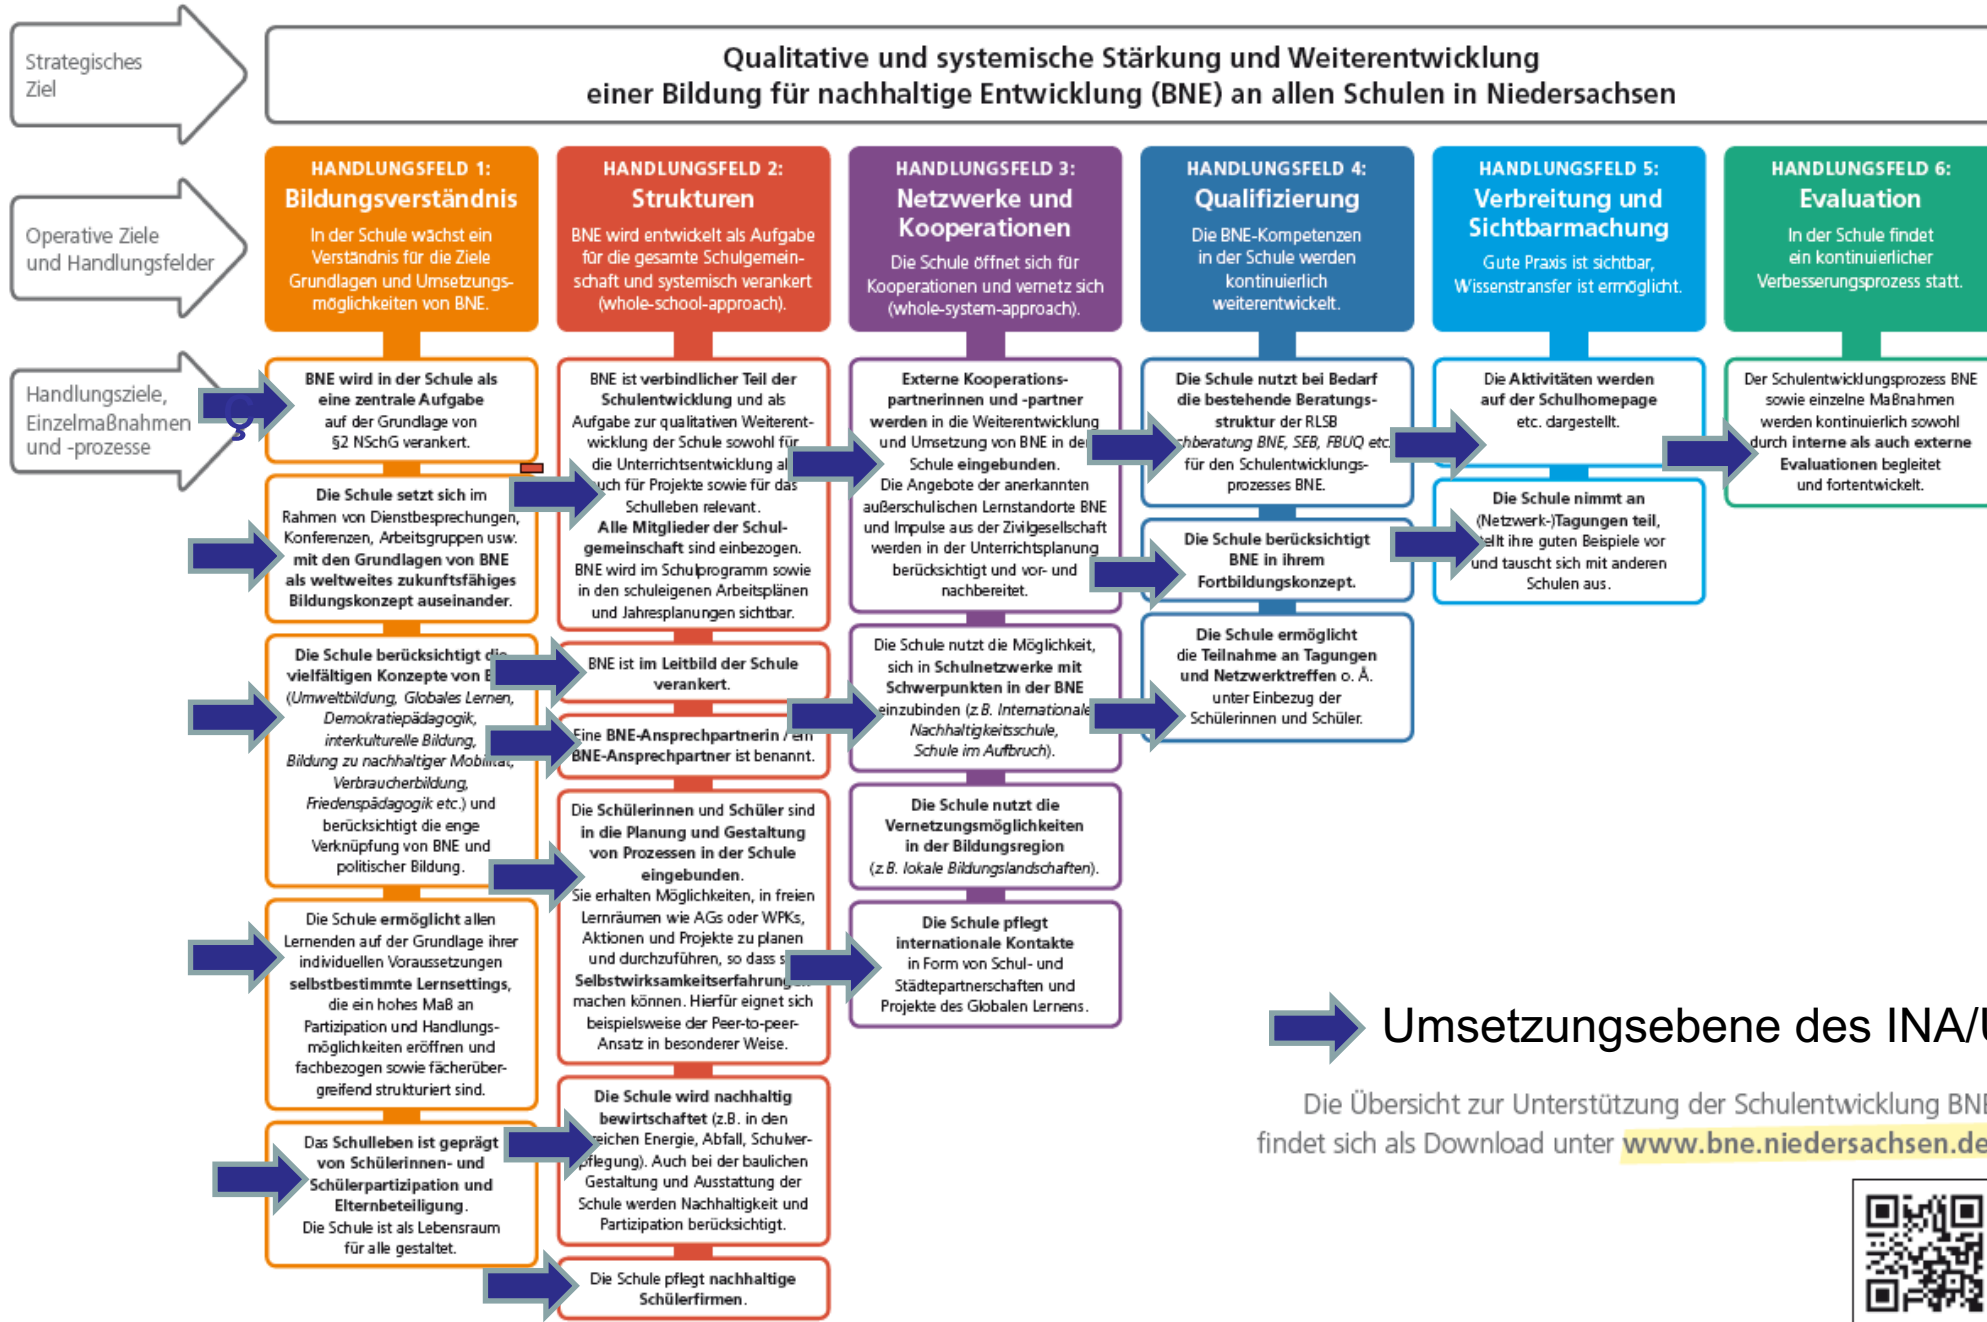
Strategisches Ziel

Qualitative und systemische Stärkung und Weiterentwicklung einer Bildung für nachhaltige Entwicklung (BNE) an allen Schulen in Niedersachsen

Operative Ziele und Handlungsfelder

Handlungsziele, Einzelmaßnahmen und -prozesse

HANDLUNGSFELD 1:
Bildungsverständnis
In der Schule wächst ein Verständnis für die Ziele Grundlagen und Umsetzungsmöglichkeiten von BNE.

BNE wird in der Schule als eine zentrale Aufgabe auf der Grundlage von §2 NSchG verankert.

Die Schule setzt sich im Rahmen von Dienstbesprechungen, Konferenzen, Arbeitsgruppen usw. mit den Grundlagen von BNE als weltweites zukunftsfähiges Bildungskonzept auseinander.

Die Schule berücksichtigt d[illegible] vielfältigen Konzepte von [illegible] (Umweltbildung, Globales Lernen, Demokratiepädagogik, interkulturelle Bildung, Bildung zu nachhaltiger Mob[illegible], Verbraucherbildung, Friedenspädagogik etc.) und berücksichtigt die enge Verknüpfung von BNE und politischer Bildung.

Die Schule ermöglicht allen Lernenden auf der Grundlage ihrer individuellen Voraussetzungen selbstbestimmte Lernsettings, die ein hohes Maß an Partizipation und Handlungsmöglichkeiten eröffnen und fachbezogen sowie fächerübergreifend strukturiert sind.

Das Schulleben ist geprägt von Schülerinnen- und Schülerpartizipation und Elternbeteiligung. Die Schule ist als Lebensraum für alle gestaltet.

HANDLUNGSFELD 2:
Strukturen
BNE wird entwickelt als Aufgabe für die gesamte Schulgemeinschaft und systemisch verankert (whole-school-approach).

BNE ist verbindlicher Teil der Schulentwicklung und als Aufgabe zur qualitativen Weiterentwicklung der Schule sowohl für die Unterrichtsentwicklung al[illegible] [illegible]uch für Projekte sowie für das Schulleben relevant. Alle Mitglieder der Schulgemeinschaft sind einbezogen. BNE wird im Schulprogramm sowie in den schuleigenen Arbeitsplänen und Jahresplanungen sichtbar.

BNE ist im Leitbild der Schule verankert.

Eine BNE-Ansprechpartnerin / ein BNE-Ansprechpartner ist benannt.

Die Schülerinnen und Schüler sind in die Planung und Gestaltung von Prozessen in der Schule eingebunden. Sie erhalten Möglichkeiten, in freien Lernräumen wie AGs oder WPKs, Aktionen und Projekte zu planen und durchzuführen, so dass s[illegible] Selbstwirksamkeitserfahrung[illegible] machen können. Hierfür eignet sich beispielsweise der Peer-to-peer-Ansatz in besonderer Weise.

Die Schule wird nachhaltig bewirtschaftet (z.B. in den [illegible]eichen Energie, Abfall, Schulver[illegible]pflegung). Auch bei der baulichen Gestaltung und Ausstattung der Schule werden Nachhaltigkeit und Partizipation berücksichtigt.

Die Schule pflegt nachhaltige Schülerfirmen.

HANDLUNGSFELD 3:
Netzwerke und Kooperationen
Die Schule öffnet sich für Kooperationen und vernetzt sich (whole-system-approach).

Externe Kooperationspartnerinnen und -partner werden in die Weiterentwicklung und Umsetzung von BNE in de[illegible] Schule eingebunden. Die Angebote der anerkannten außerschulischen Lernstandorte BNE und Impulse aus der Zivilgesellschaft werden in der Unterrichtsplanung berücksichtigt und vor- und nachbereitet.

Die Schule nutzt die Möglichkeit, sich in Schulnetzwerke mit Schwerpunkten in der BNE einzubinden (z.B. Internationale Nachhaltigkeitsschule, Schule im Aufbruch).

Die Schule nutzt die Vernetzungsmöglichkeiten in der Bildungsregion (z.B. lokale Bildungslandschaften).

Die Schule pflegt internationale Kontakte in Form von Schul- und Städtepartnerschaften und Projekte des Globalen Lernens.

HANDLUNGSFELD 4:
Qualifizierung
Die BNE-Kompetenzen in der Schule werden kontinuierlich weiterentwickelt.

Die Schule nutzt bei Bedarf die bestehende Beratungsstruktur der RLSB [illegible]chberatung BNE, SEB, FBUQ etc für den Schulentwicklungsprozess BNE.

Die Schule berücksichtigt BNE in ihrem Fortbildungskonzept.

Die Schule ermöglicht die Teilnahme an Tagungen und Netzwerktreffen o. Ä. unter Einbezug der Schülerinnen und Schüler.

HANDLUNGSFELD 5:
Verbreitung und Sichtbarmachung
Gute Praxis ist sichtbar, Wissenstransfer ist ermöglicht.

Die Aktivitäten werden auf der Schulhomepage etc. dargestellt.

Die Schule nimmt an (Netzwerk-)Tagungen teil, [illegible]ellt ihre guten Beispiele vor und tauscht sich mit anderen Schulen aus.

HANDLUNGSFELD 6:
Evaluation
In der Schule findet ein kontinuierlicher Verbesserungsprozess statt.

Der Schulentwicklungsprozess BNE sowie einzelne Maßnahmen werden kontinuierlich sowohl durch interne als auch externe Evaluationen begleitet und fortentwickelt.

Umsetzungsebene des INA/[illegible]

Die Übersicht zur Unterstützung der Schulentwicklung BN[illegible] findet sich als Download unter www.bne.niedersachsen.de